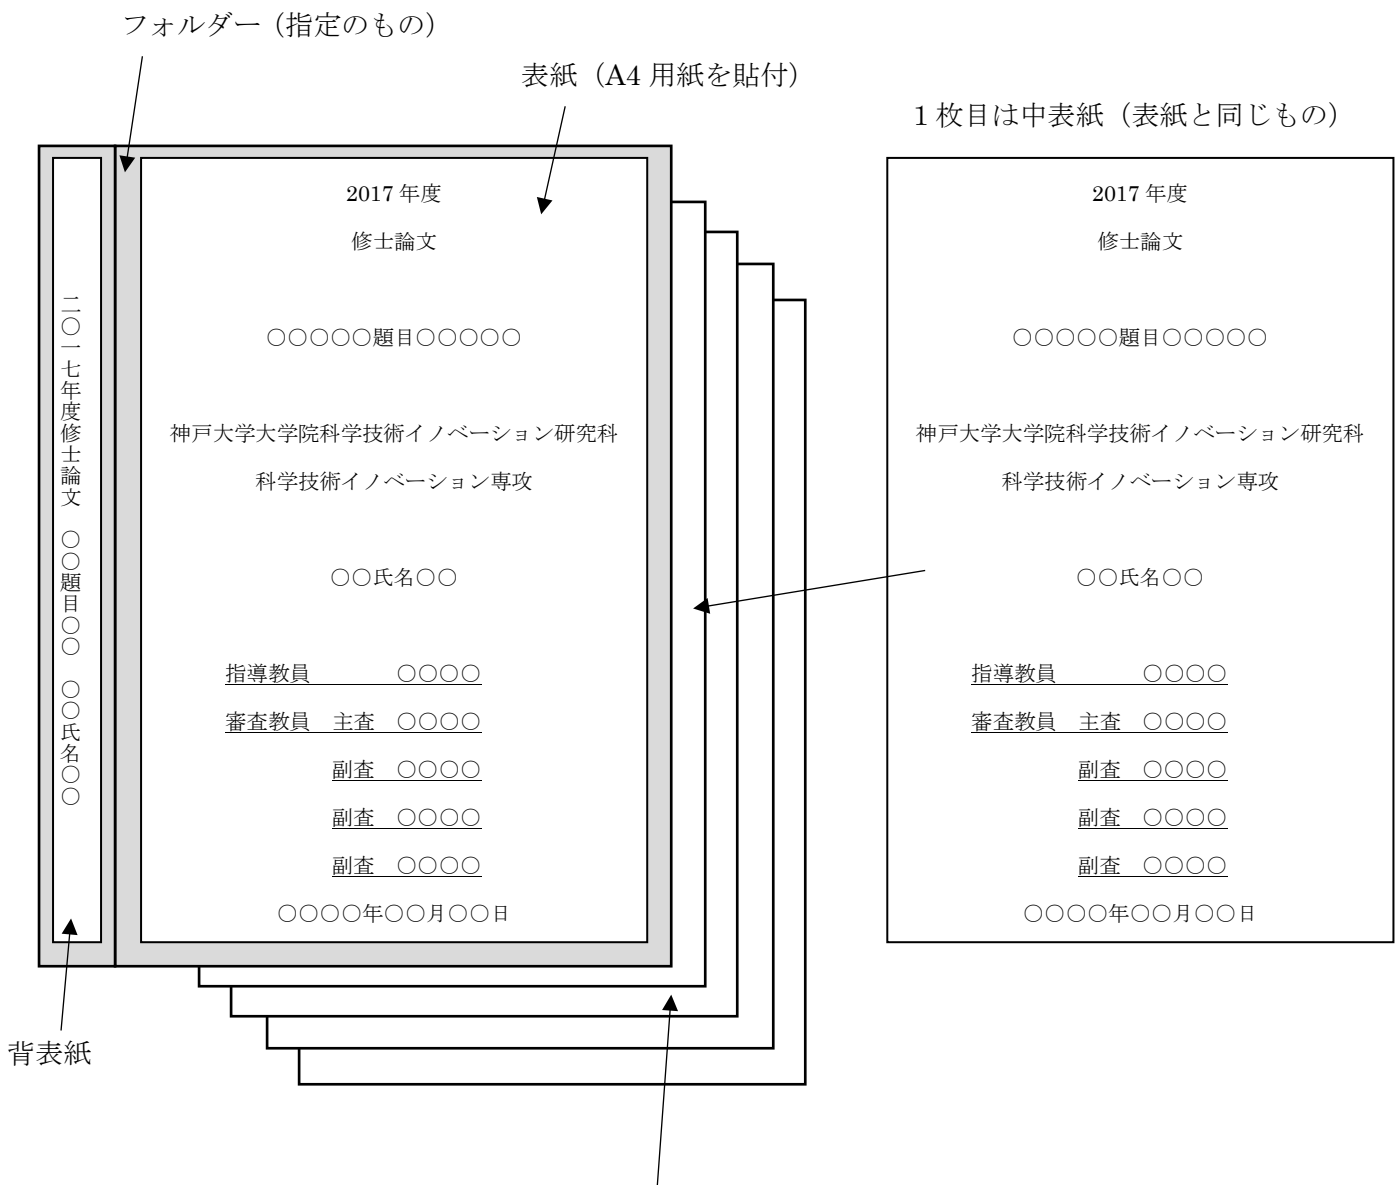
フォルダー（指定のもの）

表紙（A4 用紙を貼付）

1 枚目は中表紙（表紙と同じもの）

二〇一七年度修士論文　〇〇題目〇〇　〇〇氏名〇〇

2017 年度

修士論文

〇〇〇〇〇題目〇〇〇〇〇

神戸大学大学院科学技術イノベーション研究科

科学技術イノベーション専攻

〇〇氏名〇〇

指導教員　〇〇〇〇

審査教員　主査　〇〇〇〇

副査　〇〇〇〇

副査　〇〇〇〇

副査　〇〇〇〇

〇〇〇〇年〇〇月〇〇日

2017 年度

修士論文

〇〇〇〇〇題目〇〇〇〇〇

神戸大学大学院科学技術イノベーション研究科

科学技術イノベーション専攻

〇〇氏名〇〇

指導教員　〇〇〇〇

審査教員　主査　〇〇〇〇

副査　〇〇〇〇

副査　〇〇〇〇

副査　〇〇〇〇

〇〇〇〇年〇〇月〇〇日

背表紙